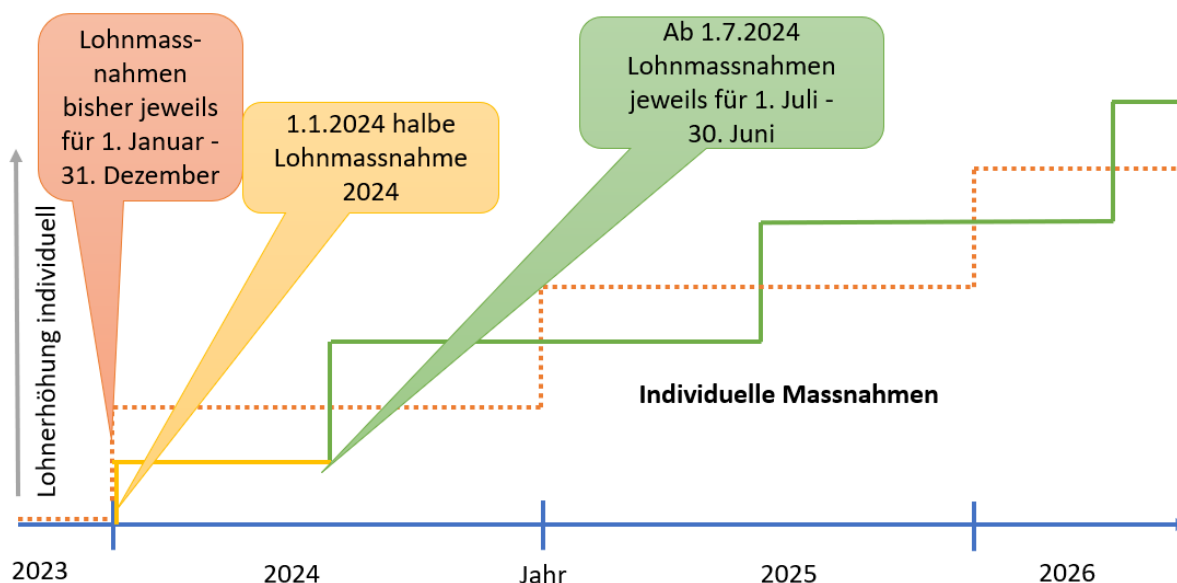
Lohnmassnahmen bisher jeweils für 1. Januar - 31. Dezember

1.1.2024 halbe Lohnmassnahme 2024

Ab 1.7.2024 Lohnmassnahmen jeweils für 1. Juli - 30. Juni

Lohnerhöhung individuell

Individuelle Massnahmen

2023

2024

Jahr

2025

2026